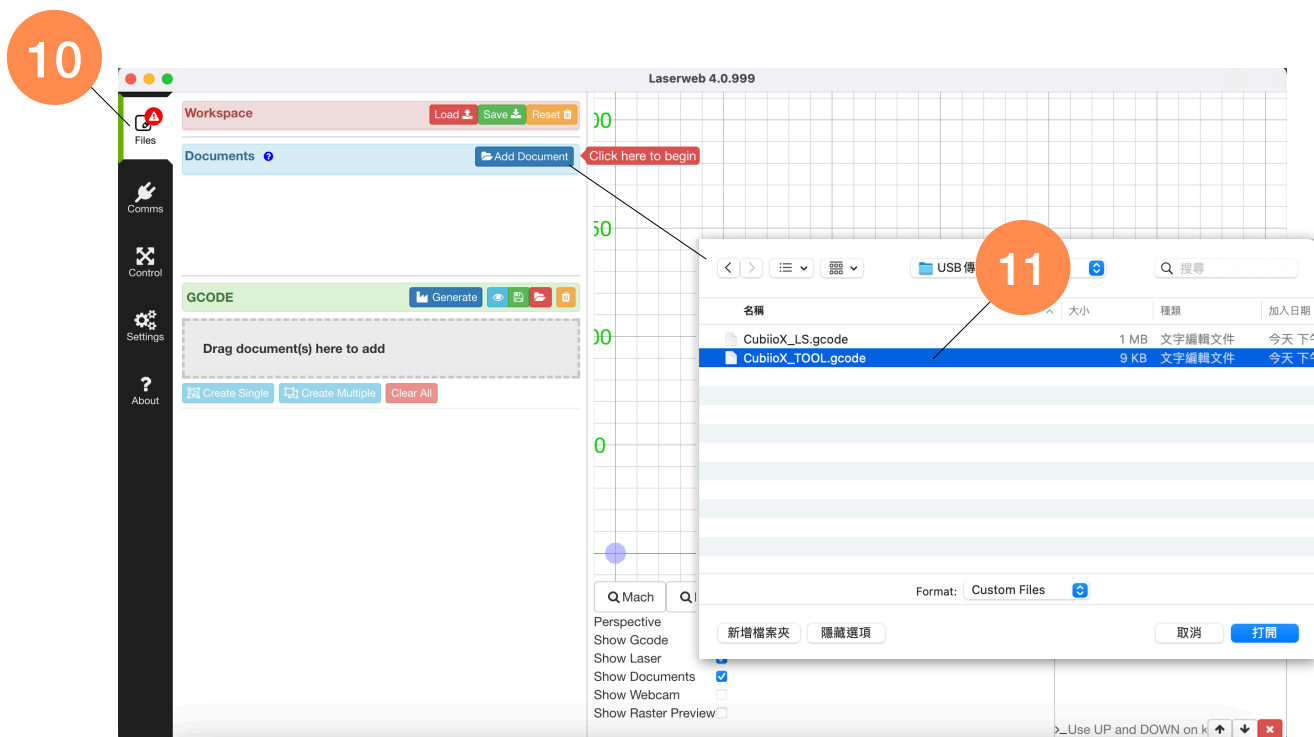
10

Laserweb 4.0.999

Files

Comms

Control

Settings

About

Workspace Load Save Reset

Documents Add Document Click here to begin

GCODE Generate

Drag document(s) here to add

Create Single Create Multiple Clear All

00

50

00

0

Mach

Perspective
Show Gcode
Show Laser
Show Documents
Show Webcam
Show Raster Preview

USB傳

11

搜尋

名稱 大小 種類 加入日期

CubiioX_LS.gcode 1 MB 文字編輯文件 今天 下午

CubiioX_TOOL.gcode 9 KB 文字編輯文件 今天 下午

Format: Custom Files

新增檔案夾 隱藏選項 取消 打開

>_Use UP and DOWN on k